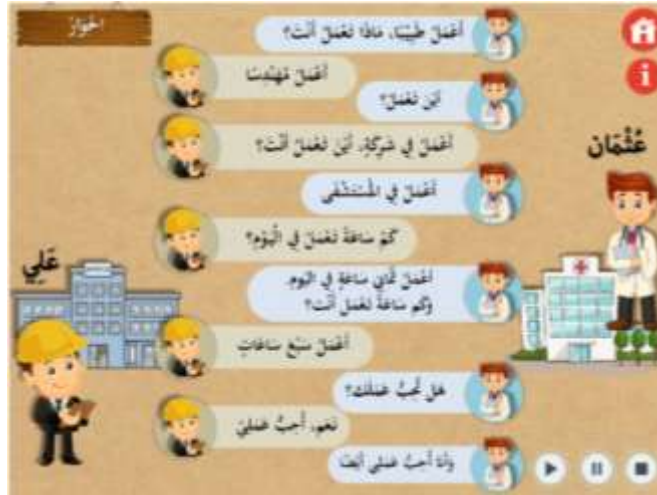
الحوار

أعملُ طبيبًا، ماذا تعملُ أنتَ؟

أعملُ مهندسًا

أين تعملُ؟

أعملُ في شركةٍ، أين تعملُ أنتَ؟

أعملُ في المستشفى

كم ساعةً تعملُ في اليومِ؟

أعملُ ثماني ساعةٍ في اليومِ، وكم ساعةً تعملُ أنتَ؟

أعملُ سبعَ ساعاتٍ

هل تحبُّ عملَكَ؟

نعم، أحبُّ عملي

وأنا أحبُّ عملي أيضًا

عثمان

علي